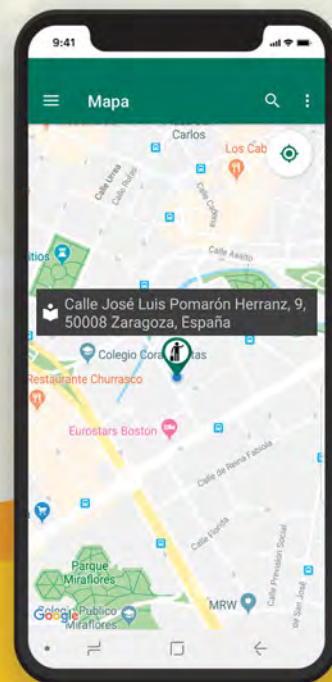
9:41

Mapa

Carlos

Los Cab

Calle Urrea

Calle Asalto

Calle José Luis Pomarón Herranz, 9, 50008 Zaragoza, España

Colegio Cora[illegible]tas

Restaurante Churrasco

Eurostars Boston

Calle de Reina Fabiola

Parque Miraflores

Colegio Público Miraflores

MRW

Calle Previsión Social

Google